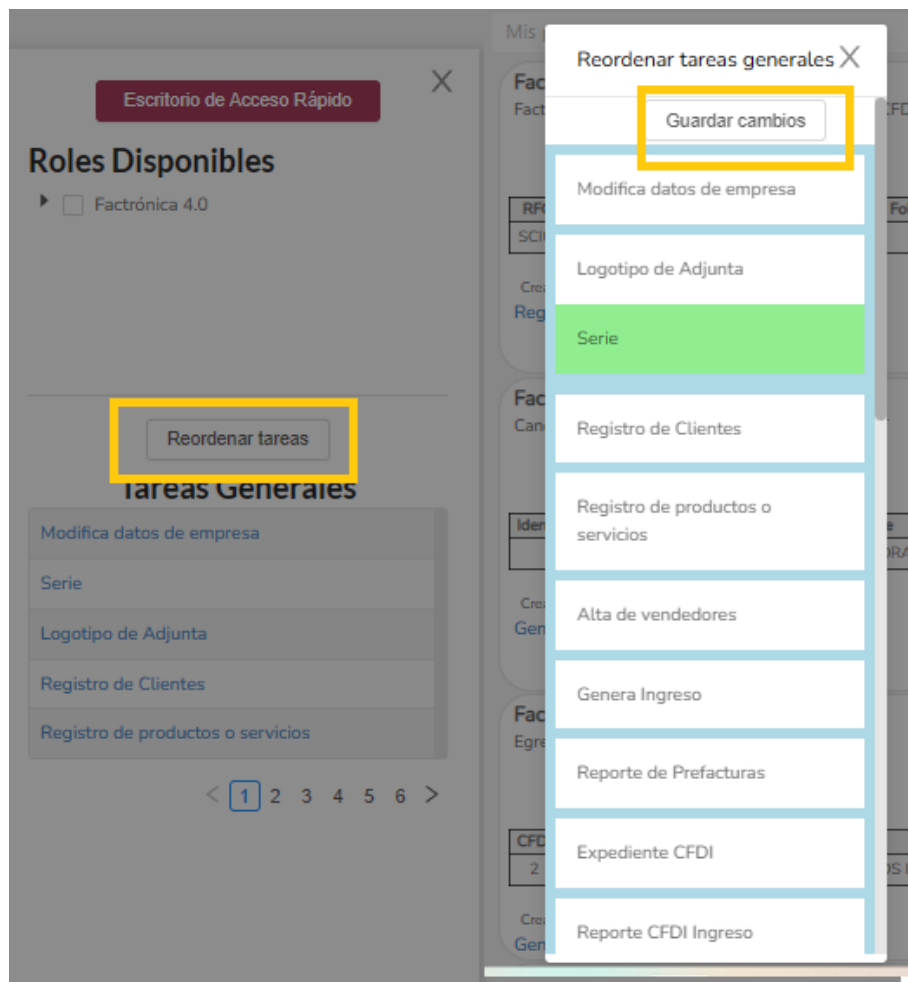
Escritorio de Acceso Rápido

X

Roles Disponibles

Factrónica 4.0

Reordenar tareas

Tareas Generales

Modifica datos de empresa

Serie

Logotipo de Adjunta

Registro de Clientes

Registro de productos o servicios

< 1 2 3 4 5 6 >

Mis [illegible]

Fac
Fact

RF
SCI

Cre
Reg

Fac
Can

Iden

Cre
Gen

Fac
Egre

CFD
2

Cre
Gen

Reordenar tareas generales X

Guardar cambios

Modifica datos de empresa

Logotipo de Adjunta

Serie

Registro de Clientes

Registro de productos o servicios

Alta de vendedores

Genera Ingreso

Reporte de Prefacturas

Expediente CFDI

Reporte CFDI Ingreso